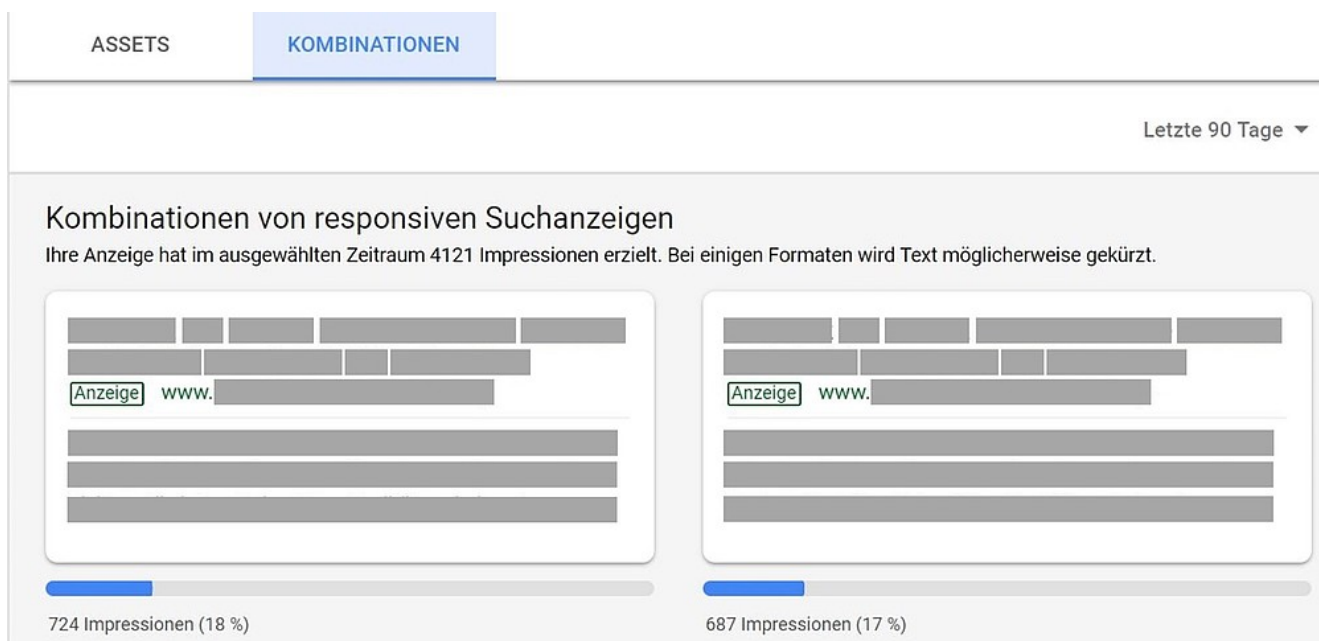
ASSETS KOMBINATIONEN

Letzte 90 Tage ▼

Kombinationen von responsiven Suchanzeigen

Ihre Anzeige hat im ausgewählten Zeitraum 4121 Impressionen erzielt. Bei einigen Formaten wird Text möglicherweise gekürzt.

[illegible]
Anzeige www.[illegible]
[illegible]

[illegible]
Anzeige www.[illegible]
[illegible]

724 Impressionen (18 %)

687 Impressionen (17 %)